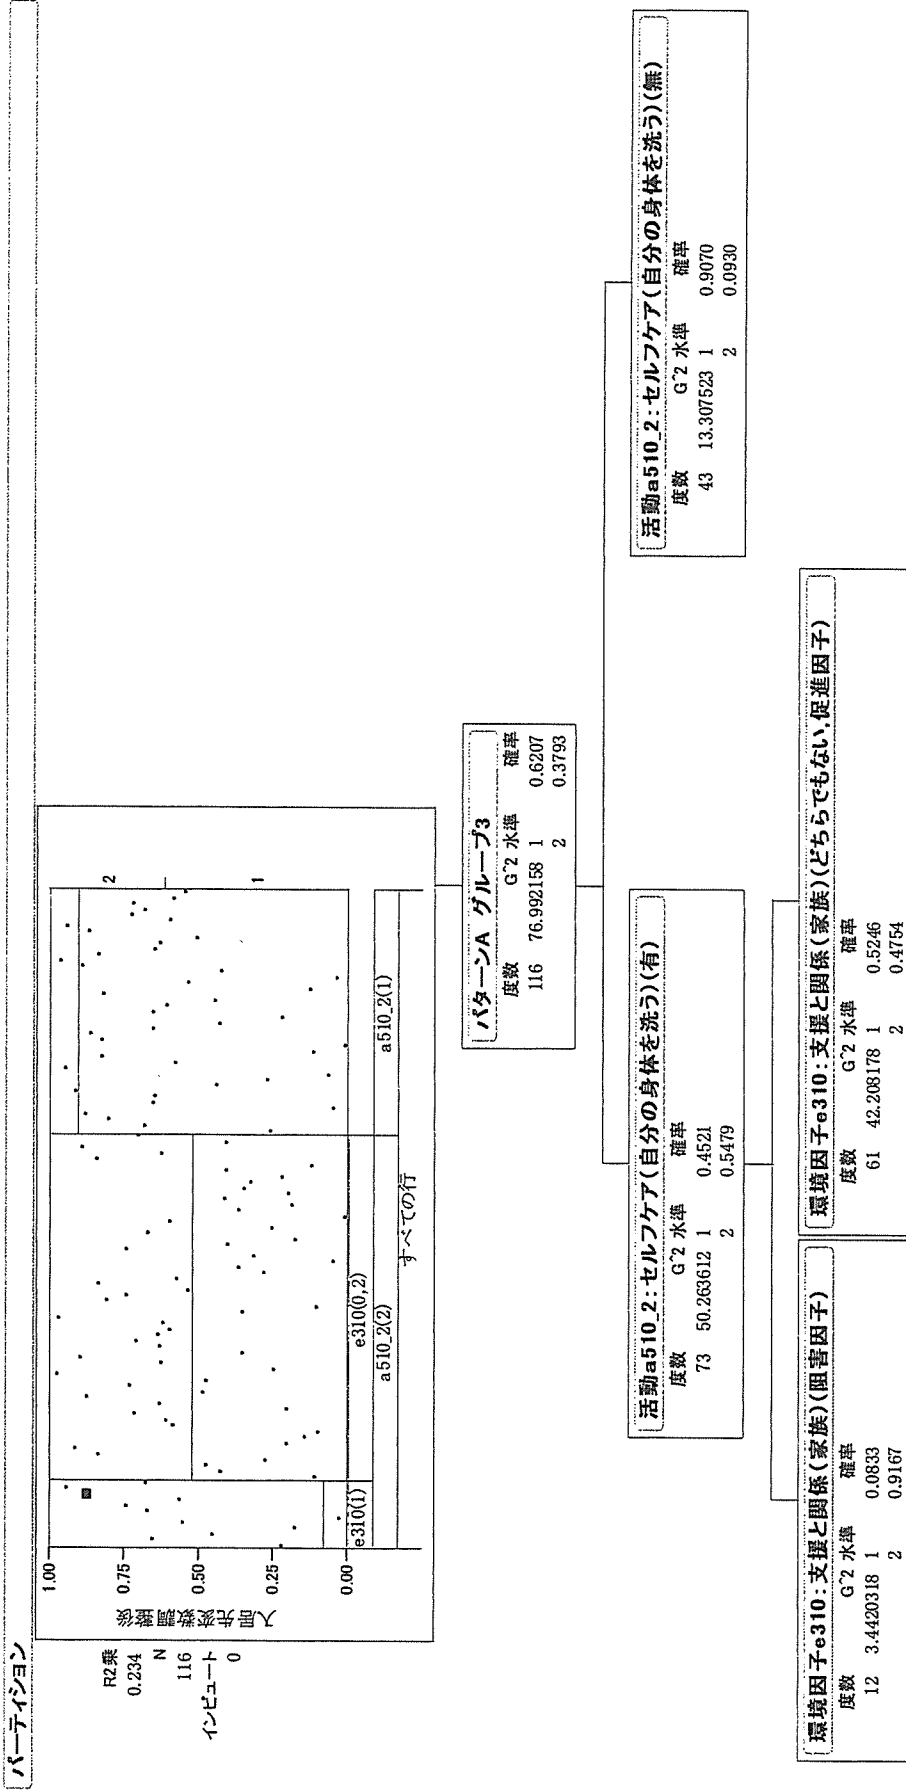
パーティション

R2乗
0.234
N
116
インピュート
0

総期間分類パターン

1.00
0.75
0.50
0.25
0.00

2
1

e310(1)
e310(0,2)
a510_2(2)
a510_2(1)
すべての行

パターンA グループ3
度数 G^2 水準 確率
116 76.992158 1 0.6207
2 0.3793

活動a510_2:セルフケア(自分の身体を洗う)(有)
度数 G^2 水準 確率
73 50.263612 1 0.4521
2 0.5479

活動a510_2:セルフケア(自分の身体を洗う)(無)
度数 G^2 水準 確率
43 13.307523 1 0.9070
2 0.0930

環境因子e310:支援と関係(家族)(阻害因子)
度数 G^2 水準 確率
12 3.4420318 1 0.0833
2 0.9167

環境因子e310:支援と関係(家族)(どちらでもない,促進因子)
度数 G^2 水準 確率
61 42.208178 1 0.5246
2 0.4754